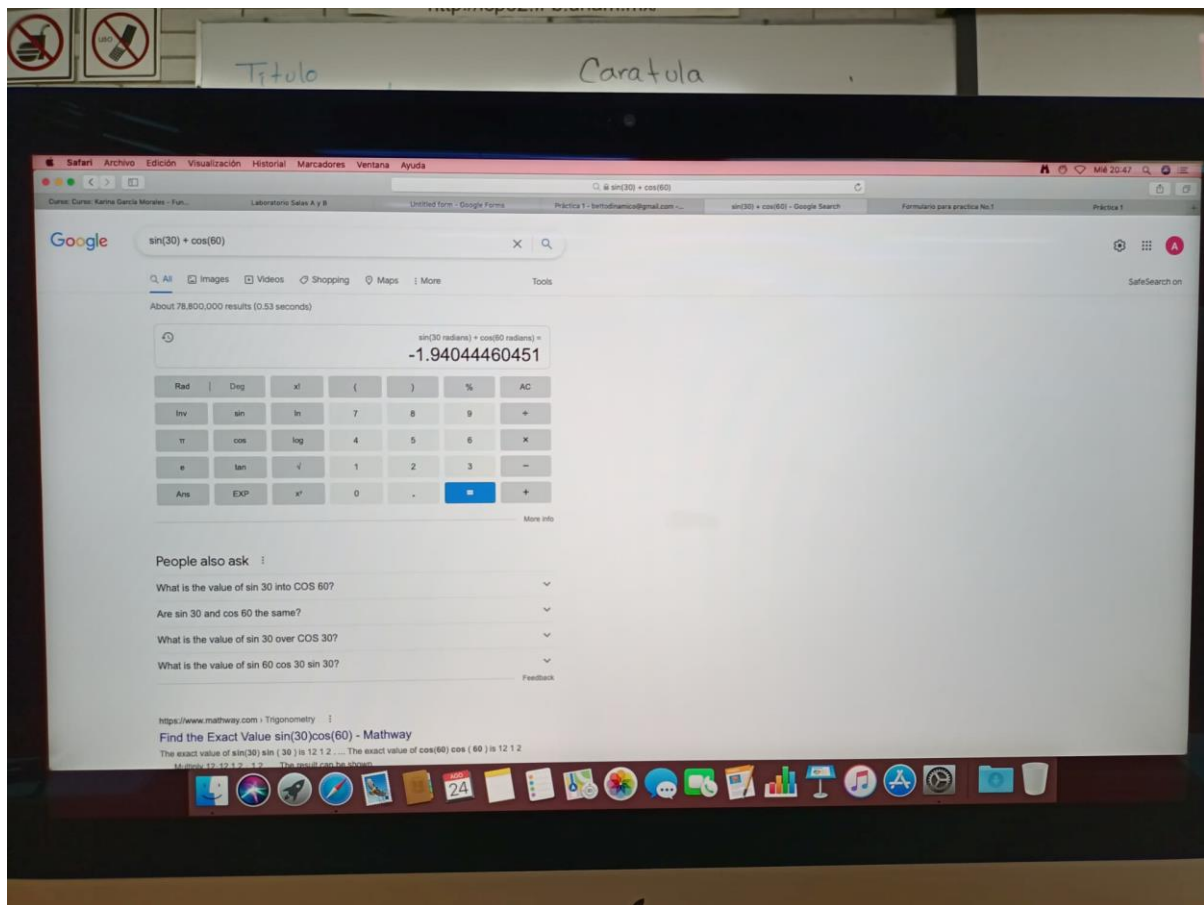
Titulo Caratula

Safari Archivo Edición Visualización Historial Marcadores Ventana Ayuda

Mié 20:47

sin(30) + cos(60)

Curso: Curso: Karina García Morales - Fun... Laboratorio Salas A y B Untitled form - Google Forms Práctica 1 - bettodinamico@gmail.com -... sin(30) + cos(60) - Google Search Formulario para practica No.1 Práctica 1

Google sin(30) + cos(60)

All Images Videos Shopping Maps More Tools

SafeSearch on

About 78,800,000 results (0.53 seconds)

sin(30 radians) + cos(60 radians) =
-1.94044460451

| Rad | Deg | x! | ( | ) | % | AC |
|---|---|---|---|---|---|---|
| Inv | sin | ln | 7 | 8 | 9 | ÷ |
| π | cos | log | 4 | 5 | 6 | × |
| e | tan | √ | 1 | 2 | 3 | − |
| Ans | EXP | $x^y$ | 0 | . | = | + |

More info

People also ask

What is the value of sin 30 into COS 60?

Are sin 30 and cos 60 the same?

What is the value of sin 30 over COS 30?

What is the value of sin 60 cos 30 sin 30?

Feedback

https://www.mathway.com › Trigonometry

Find the Exact Value sin(30)cos(60) - Mathway

The exact value of sin(30) sin ( 30 ) is 12 1 2 . ... The exact value of cos(60) cos ( 60 ) is 12 1 2

Multiply 12 12 1 2 · 1 2 . The result can be shown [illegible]

AGO 24